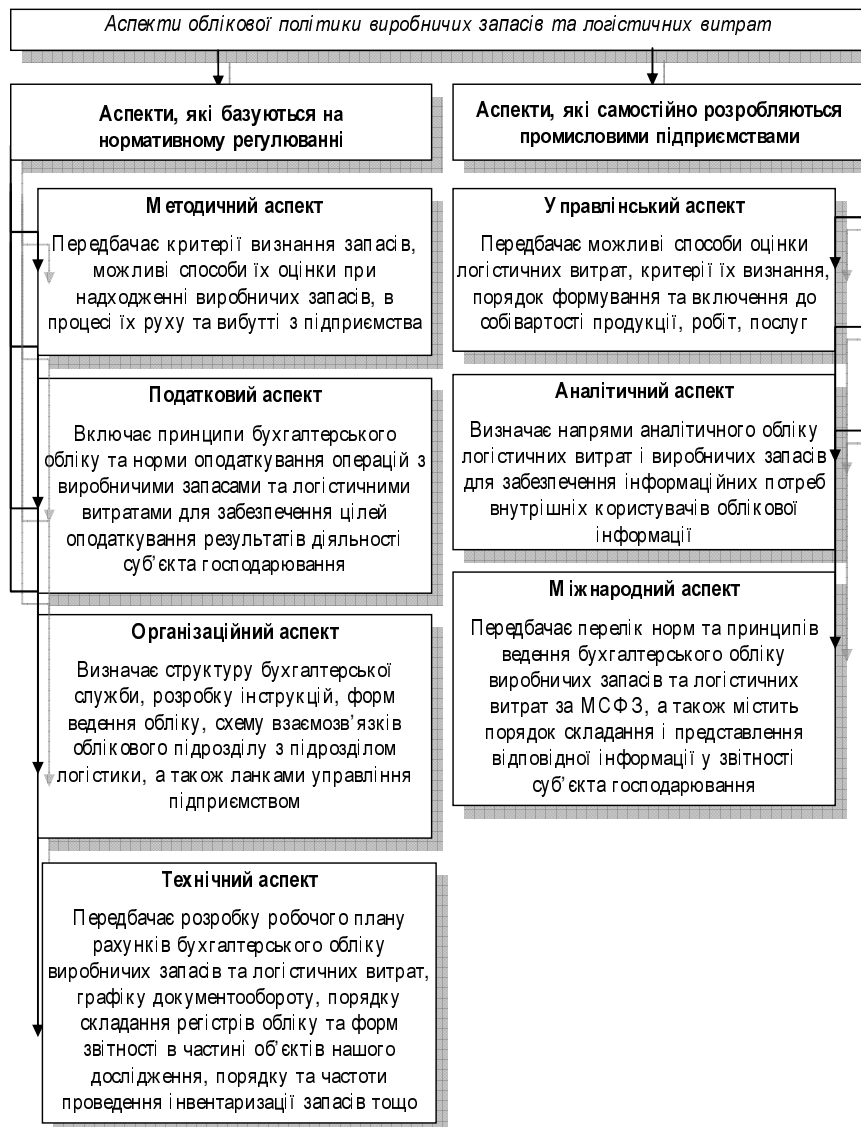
Аспекти облікової політики виробничих запасів та логістичних витрат

Аспекти, які базуються на нормативному регулюванні

Аспекти, які самостійно розробляються промисловими підприємствами

Методичний аспект

Передбачає критерії визнання запасів, можливі способи їх оцінки при надходженні виробничих запасів, в процесі їх руху та вибутті з підприємства

Податковий аспект

Включає принципи бухгалтерського обліку та норми оподаткування операцій з виробничими запасами та логістичними витратами для забезпечення цілей оподаткування результатів діяльності суб'єкта господарювання

Організаційний аспект

Визначає структуру бухгалтерської служби, розробку інструкцій, форм ведення обліку, схему взаємозв'язків облікового підрозділу з підрозділом логістики, а також ланками управління підприємством

Технічний аспект

Передбачає розробку робочого плану рахунків бухгалтерського обліку виробничих запасів та логістичних витрат, графіку документообороту, порядку складання регістрів обліку та форм звітності в частині об'єктів нашого дослідження, порядку та частоти проведення інвентаризації запасів тощо

Управлінський аспект

Передбачає можливі способи оцінки логістичних витрат, критерії їх визнання, порядок формування та включення до собівартості продукції, робіт, послуг

Аналітичний аспект

Визначає напрями аналітичного обліку логістичних витрат і виробничих запасів для забезпечення інформаційних потреб внутрішніх користувачів облікової інформації

Міжнародний аспект

Передбачає перелік норм та принципів ведення бухгалтерського обліку виробничих запасів та логістичних витрат за МСФЗ, а також містить порядок складання і представлення відповідної інформації у звітності суб'єкта господарювання